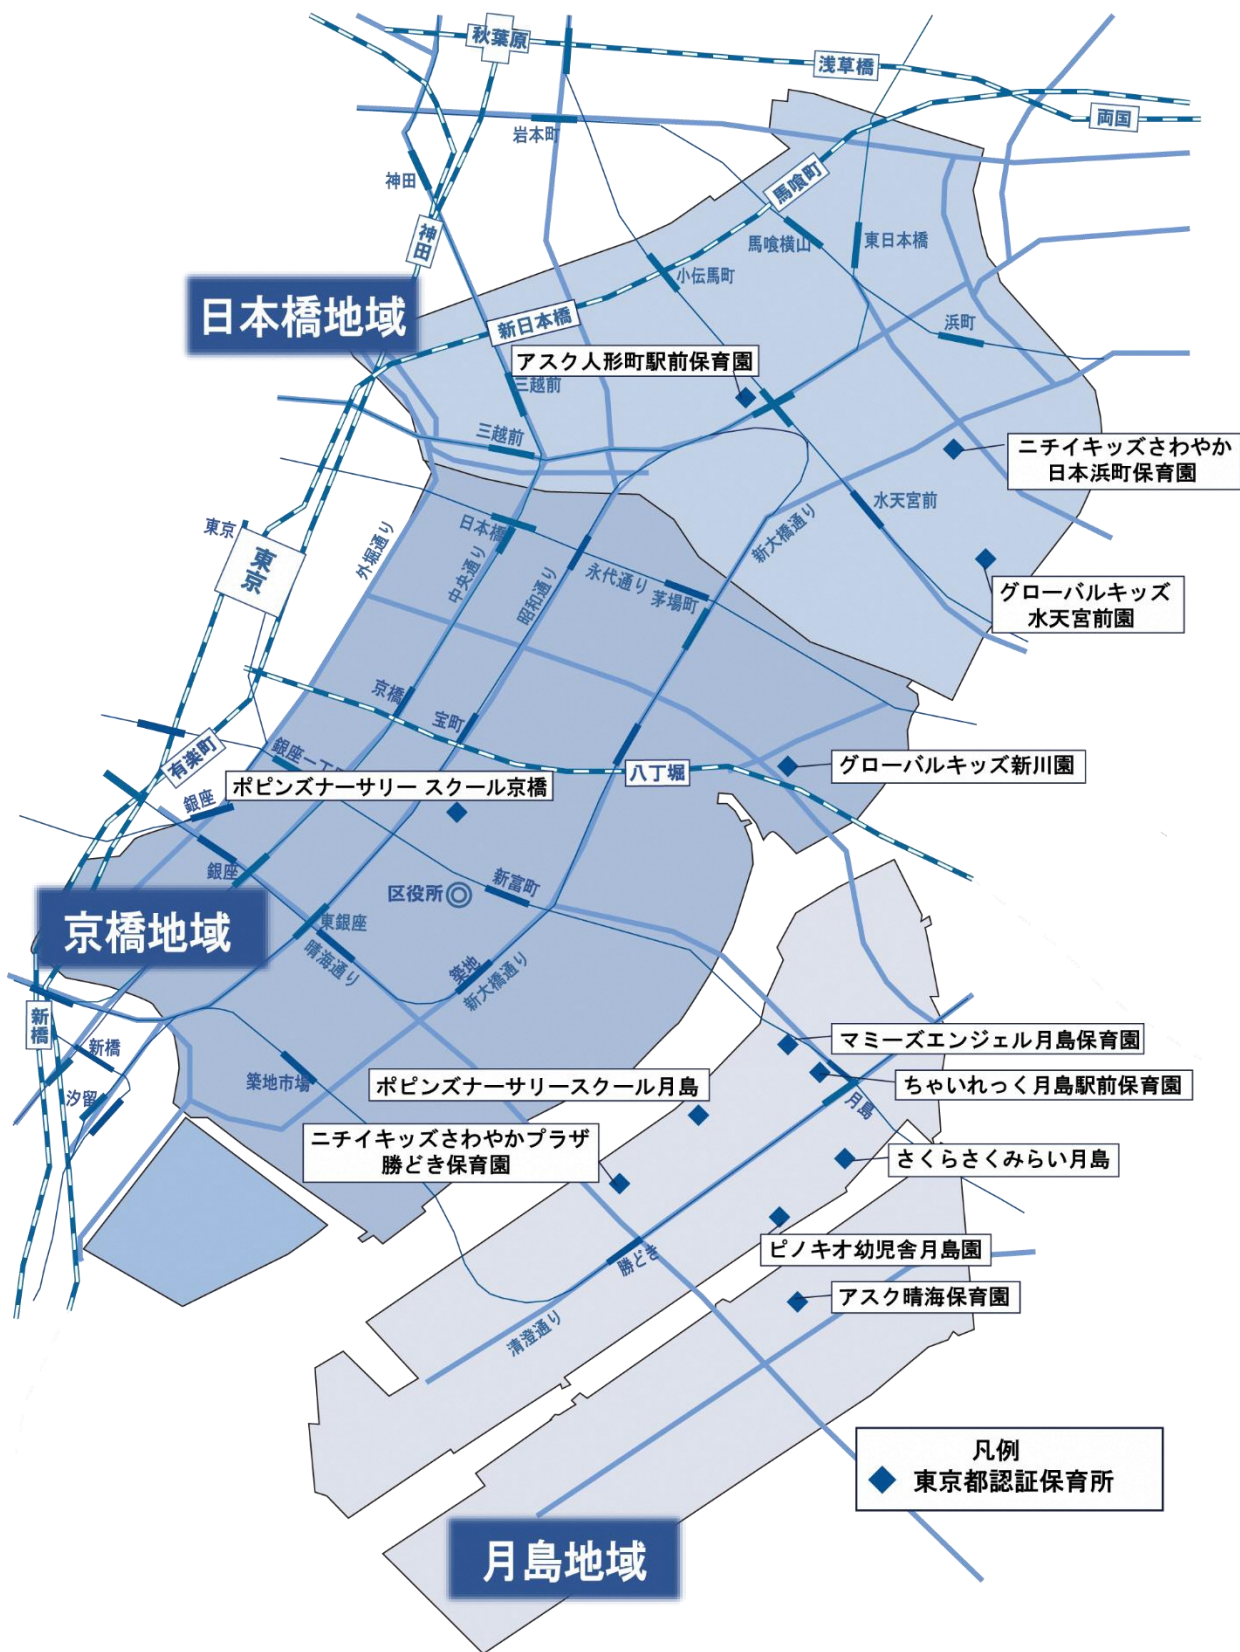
秋葉原
浅草橋
両国
岩本町
神田
神田
馬喰町
馬喰横山
東日本橋
小伝馬町
日本橋地域
新日本橋
浜町
アスク人形町駅前保育園
三越前
三越前
ニチイキッズさわやか日本浜町保育園
水天宮前
東京
東京
外堀通り
日本橋
中央通り
昭和通り
永代通り
茅場町
新大橋通り
グローバルキッズ水天宮前園
京橋
宝町
銀座一丁目
有楽町
八丁堀
グローバルキッズ新川園
ポピンズナーサリー スクール京橋
銀座
銀座
区役所
新富町
京橋地域
東銀座
晴海通り
築地
新大橋通り
新橋
新橋
汐留
築地市場
マミーズエンジェル月島保育園
ポピンズナーサリースクール月島
ちゃいれっく月島駅前保育園
月島
ニチイキッズさわやかプラザ勝どき保育園
さくらさくみらい月島
ピノキオ幼児舎月島園
勝どき
アスク晴海保育園
清澄通り
凡例
東京都認証保育所
月島地域